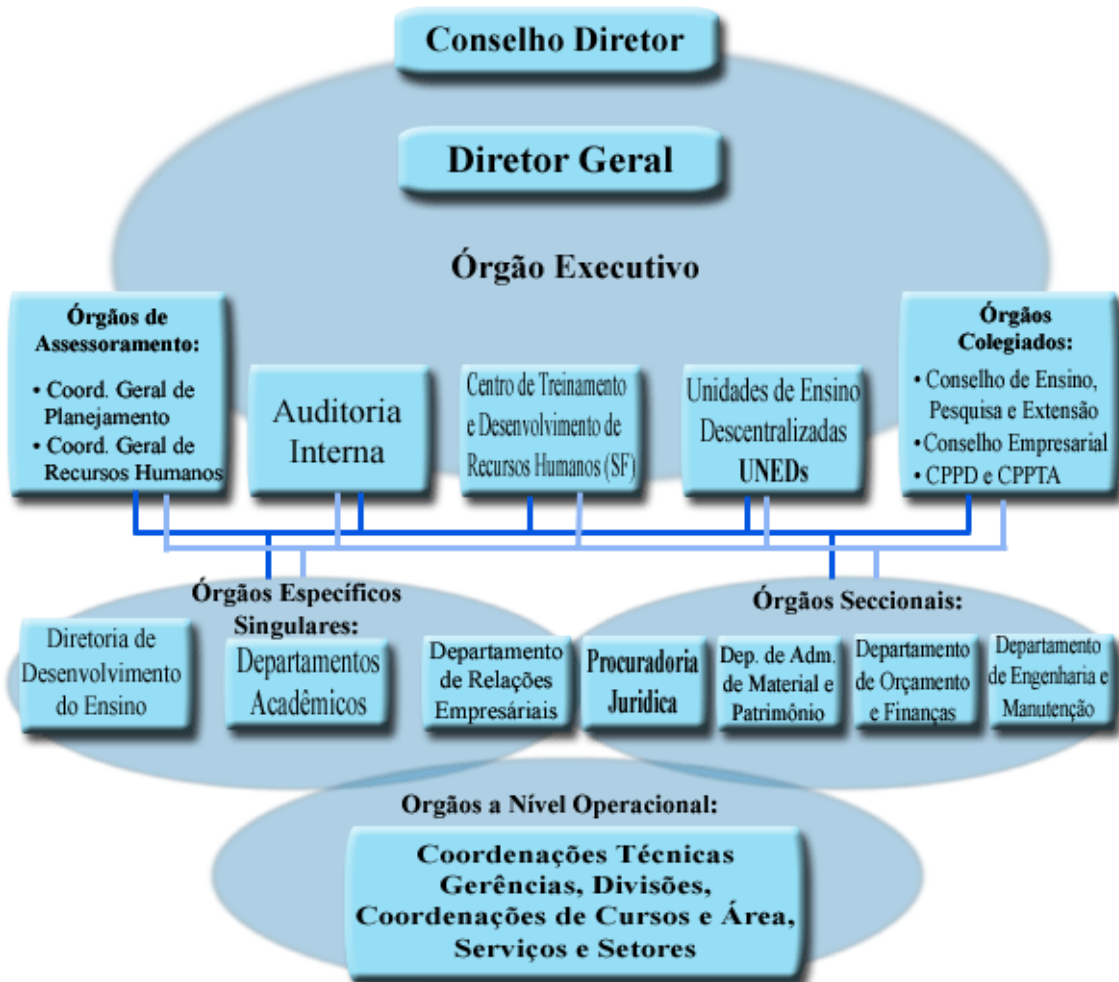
Conselho Diretor

Diretor Geral

Órgão Executivo

Órgãos de Assessoramento:
• Coord. Geral de Planejamento
• Coord. Geral de Recursos Humanos

Auditoria Interna

Centro de Treinamento e Desenvolvimento de Recursos Humanos (SF)

Unidades de Ensino Descentralizadas UNEDs

Órgãos Colegiados:
• Conselho de Ensino, Pesquisa e Extensão
• Conselho Empresarial
• CPPD e CPPTA

Órgãos Específicos Singulares:

Diretoria de Desenvolvimento do Ensino

Departamentos Acadêmicos

Departamento de Relações Empresáriais

Órgãos Seccionais:

Procuradoria Juridica

Dep. de Adm. de Material e Patrimônio

Departamento de Orçamento e Finanças

Departamento de Engenharia e Manutenção

Orgãos a Nível Operacional:

Coordenações Técnicas
Gerências, Divisões,
Coordenações de Cursos e Área,
Serviços e Setores